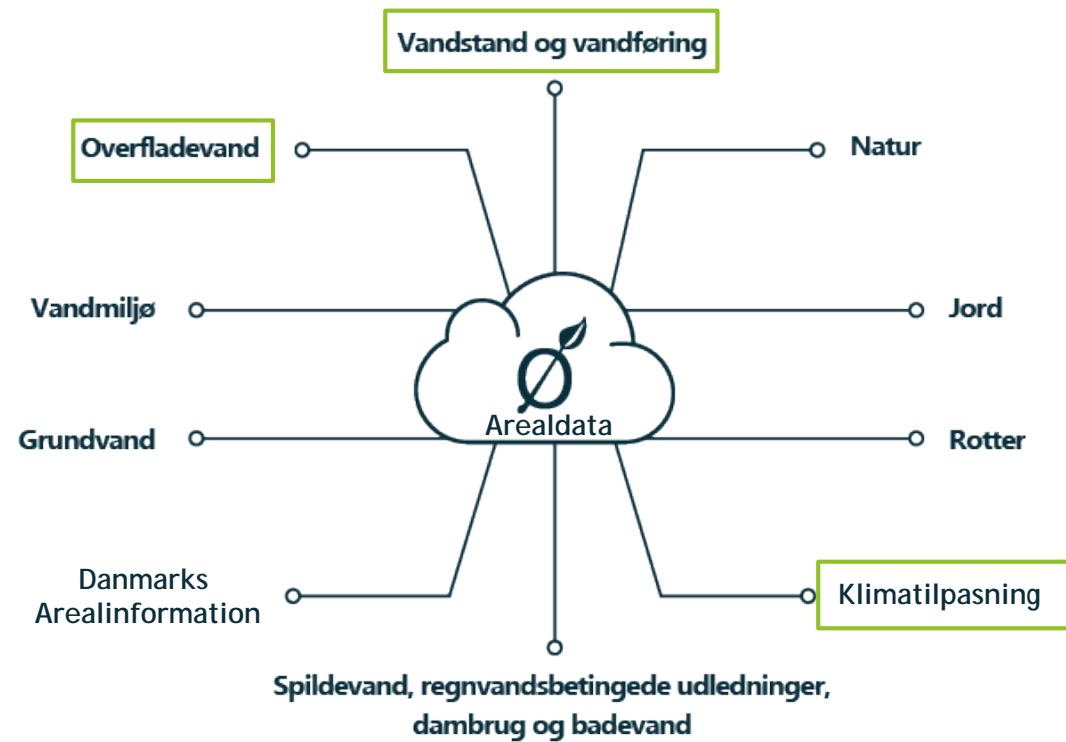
Vandstand og vandføring

Overfladevand

Natur

Vandmiljø

Jord

Ø

Arealdata

Grundvand

Rotter

Danmarks Arealinformation

Klimatilpasning

Spildevand, regnvandsbetingede udledninger, dambrug og badevand